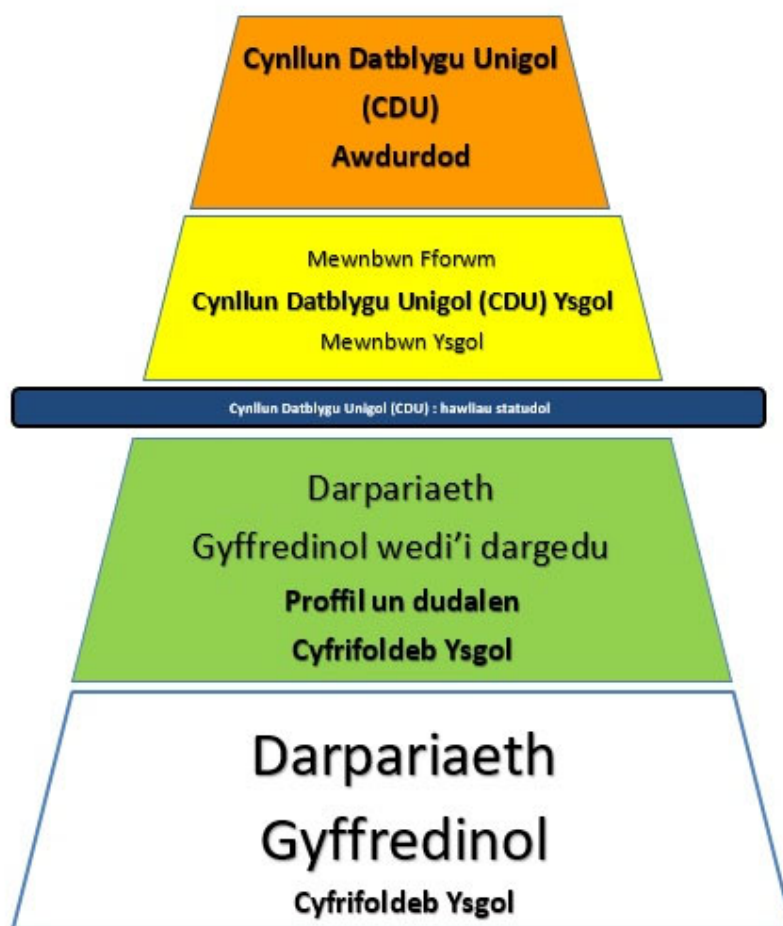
Cynllun Datblygu Unigol (CDU) Awdurdod

Mewnbwn Fforwm
Cynllun Datblygu Unigol (CDU) Ysgol
Mewnbwn Ysgol

Cynllun Datblygu Unigol (CDU) : hawliau statudol

Darpariaeth Gyffredinol wedi'i dargedu
Proffil un dudalen
Cyfrifoldeb Ysgol

Darpariaeth Gyffredinol
Cyfrifoldeb Ysgol